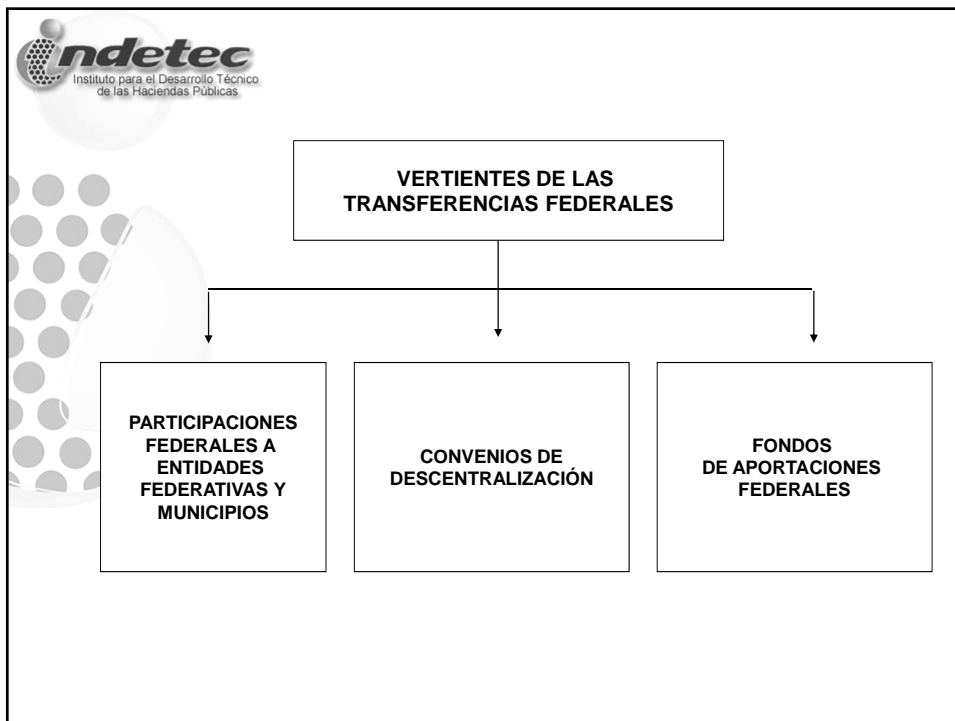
indetec
Instituto para el Desarrollo Técnico de las Haciendas Públicas

VERTIENTES DE LAS TRANSFERENCIAS FEDERALES

PARTICIPACIONES FEDERALES A ENTIDADES FEDERATIVAS Y MUNICIPIOS

CONVENIOS DE DESCENTRALIZACIÓN

FONDOS DE APORTACIONES FEDERALES